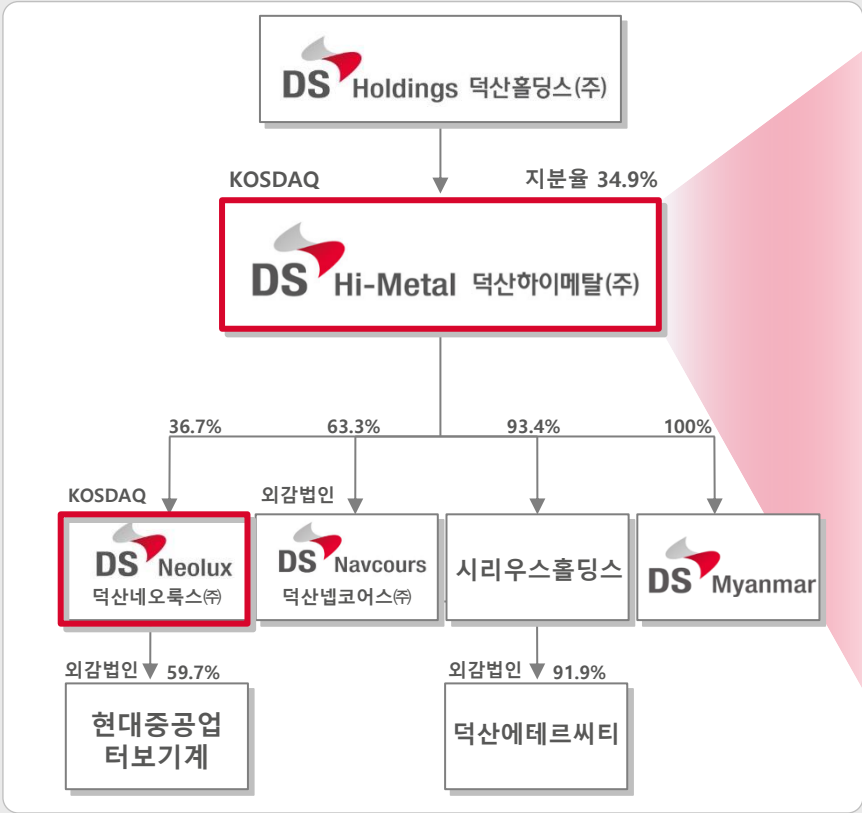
DS Holdings 덕산홀딩스(주)

KOSDAQ

지분율 34.9%

DS Hi-Metal 덕산하이메탈(주)

36.7%

63.3%

93.4%

100%

KOSDAQ

외감법인

DS Neolux 덕산네오룩스㈜

DS Navcours 덕산넵코어스㈜

시리우스홀딩스

DS Myanmar

외감법인 59.7%

외감법인 91.9%

현대중공업 터보기계

덕산에테르씨티